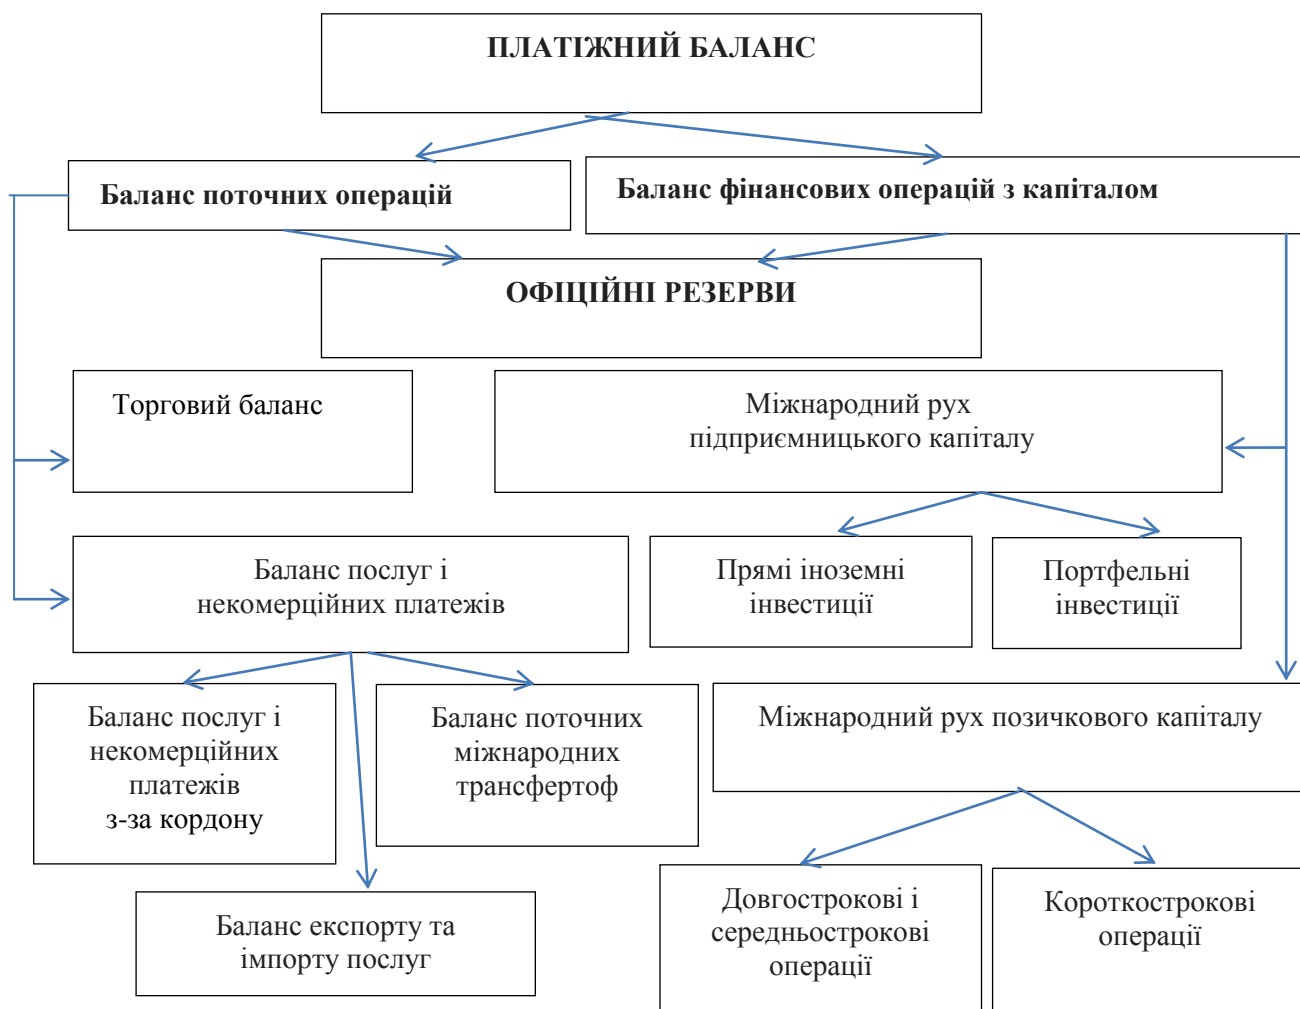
ПЛАТІЖНИЙ БАЛАНС

Баланс поточних операцій

Баланс фінансових операцій з капіталом

ОФІЦІЙНІ РЕЗЕРВИ

Торговий баланс

Міжнародний рух підприємницького капіталу

Баланс послуг і некомерційних платежів

Прямі іноземні інвестиції

Портфельні інвестиції

Баланс послуг і некомерційних платежів з-за кордону

Баланс поточних міжнародних трансфертоф

Міжнародний рух позичкового капіталу

Баланс експорту та імпорту послуг

Довгострокові і середньострокові операції

Короткострокові операції